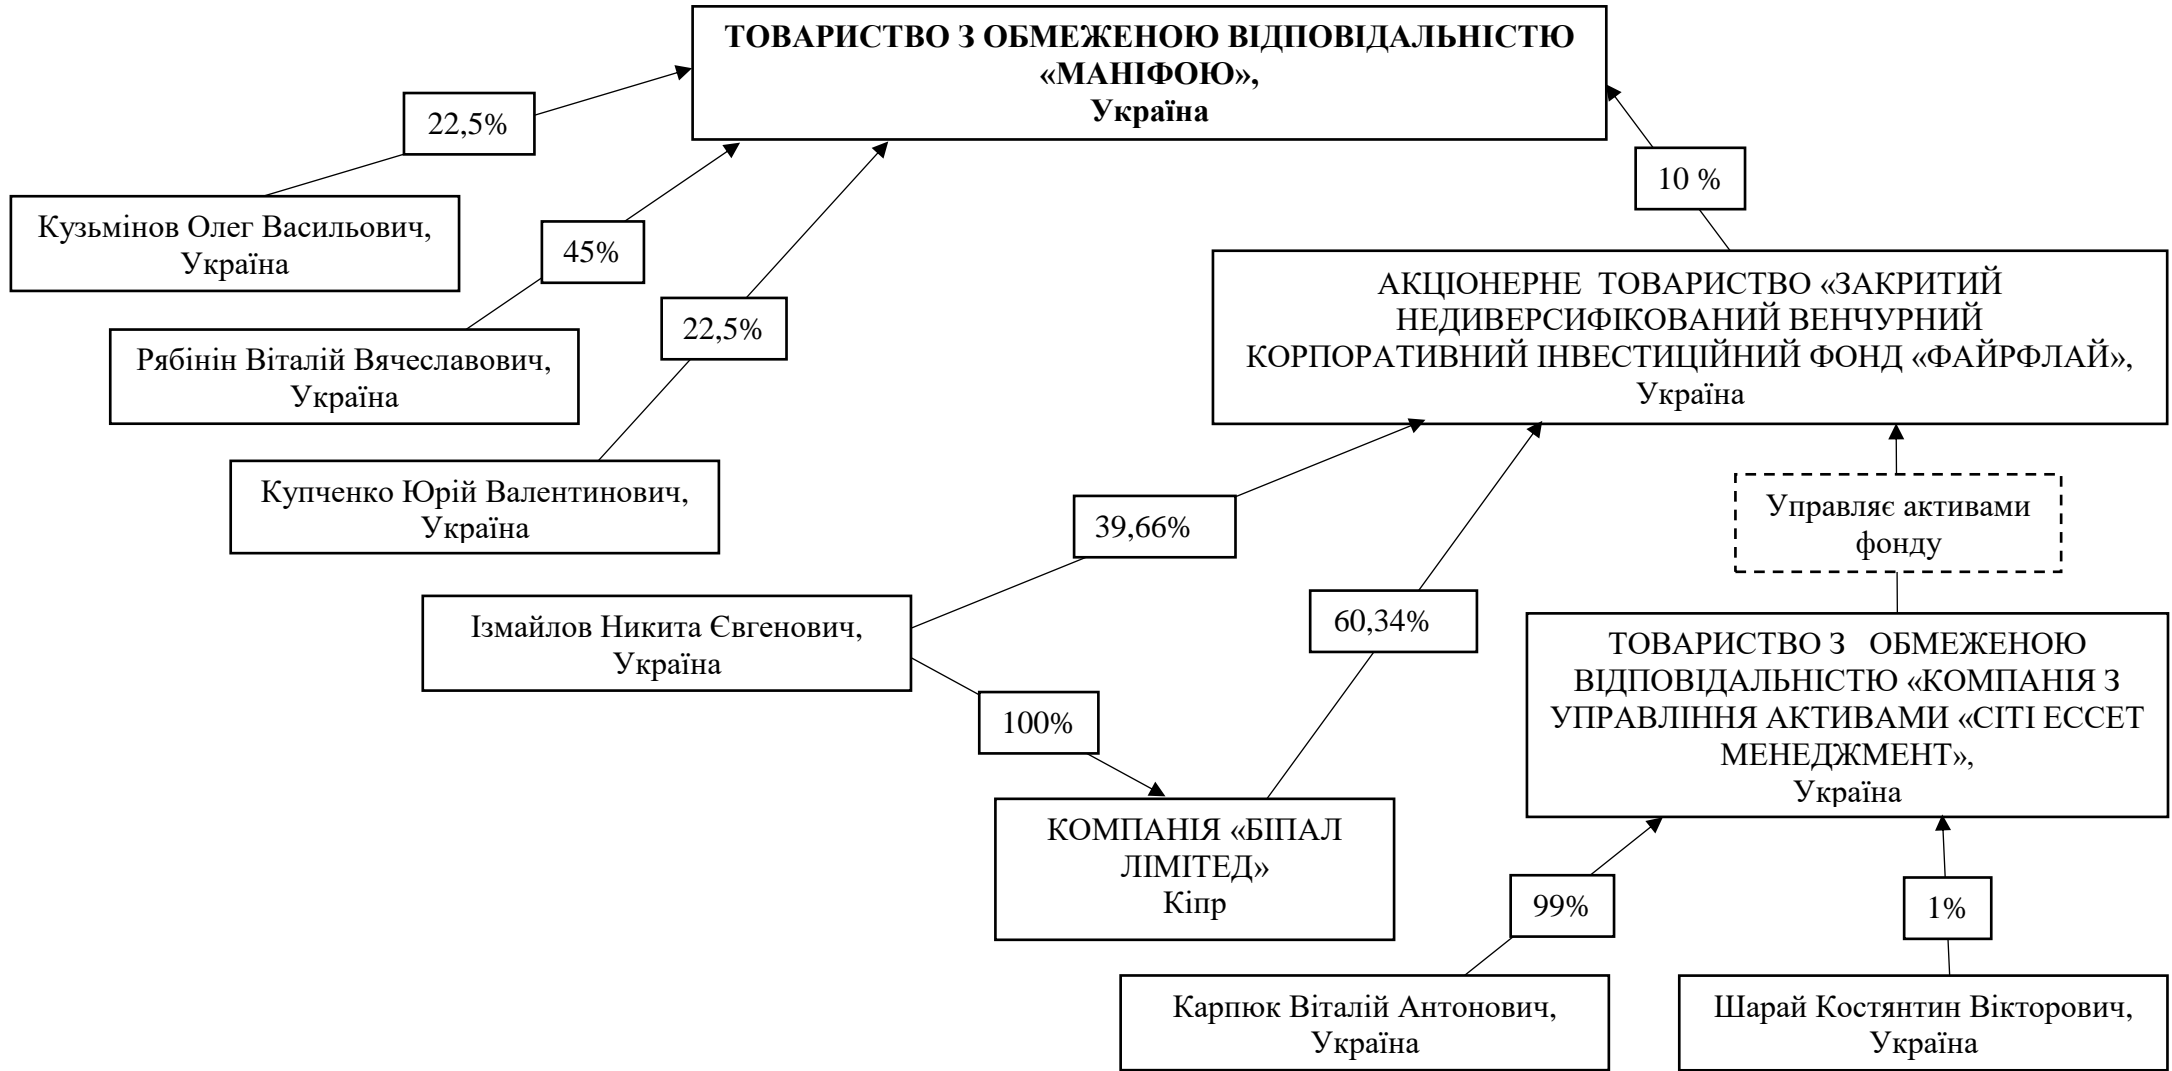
ТОВАРИСТВО З ОБМЕЖЕНОЮ ВІДПОВІДАЛЬНІСТЮ «МАНІФОЮ», Україна

22,5%

Кузьмінов Олег Васильович, Україна

45%

Рябінін Віталій Вячеславович, Україна

22,5%

Купченко Юрій Валентинович, Україна

10 %

АКЦІОНЕРНЕ ТОВАРИСТВО «ЗАКРИТИЙ НЕДИВЕРСИФІКОВАНИЙ ВЕНЧУРНИЙ КОРПОРАТИВНИЙ ІНВЕСТИЦІЙНИЙ ФОНД «ФАЙРФЛАЙ», Україна

Управляє активами фонду

39,66%

Ізмайлов Никита Євгенович, Україна

60,34%

100%

КОМПАНІЯ «БІПАЛ ЛІМІТЕД» Кіпр

ТОВАРИСТВО З ОБМЕЖЕНОЮ ВІДПОВІДАЛЬНІСТЮ «КОМПАНІЯ З УПРАВЛІННЯ АКТИВАМИ «СІТІ ЕССЕТ МЕНЕДЖМЕНТ», Україна

99%

1%

Карпюк Віталій Антонович, Україна

Шарай Костянтин Вікторович, Україна